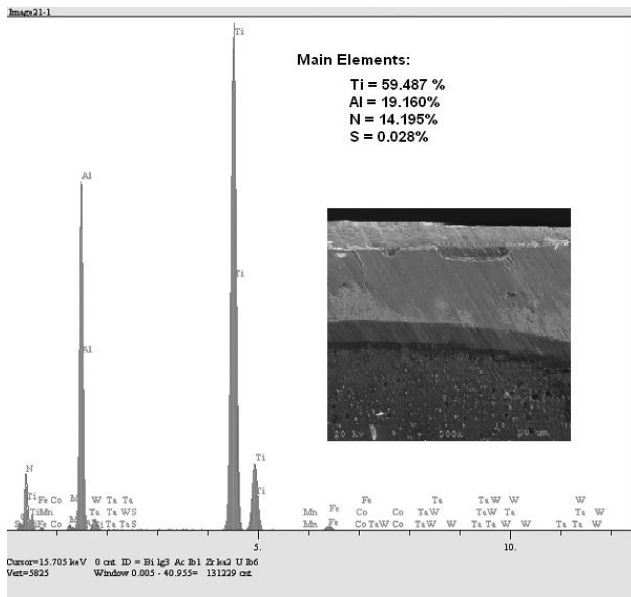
Image21-1

Main Elements:
Ti = 59.487 %
Al = 19.160%
N = 14.195%
S = 0.028%

Ti
Al
Ti
Al
N
Ti
Ti
Ti

Fe Co Mn W Ta Ta
TiMn Ta W S
Fe Co Ta Ta S

Mn Fe Fe
Mn Fe Co Co Ta W Ta W W W
Co Ta W Co Ta W W Ta W W
Ta Ta W W Ta Ta W

20 kV 500x 50 um

5. 10.

Cursor=15.705 keV 0 cnt ID = Bi lg3 Ac lb1 Zr ka2 U lb6
Vert=5825 Window 0.005 - 40.955= 131229 cnt